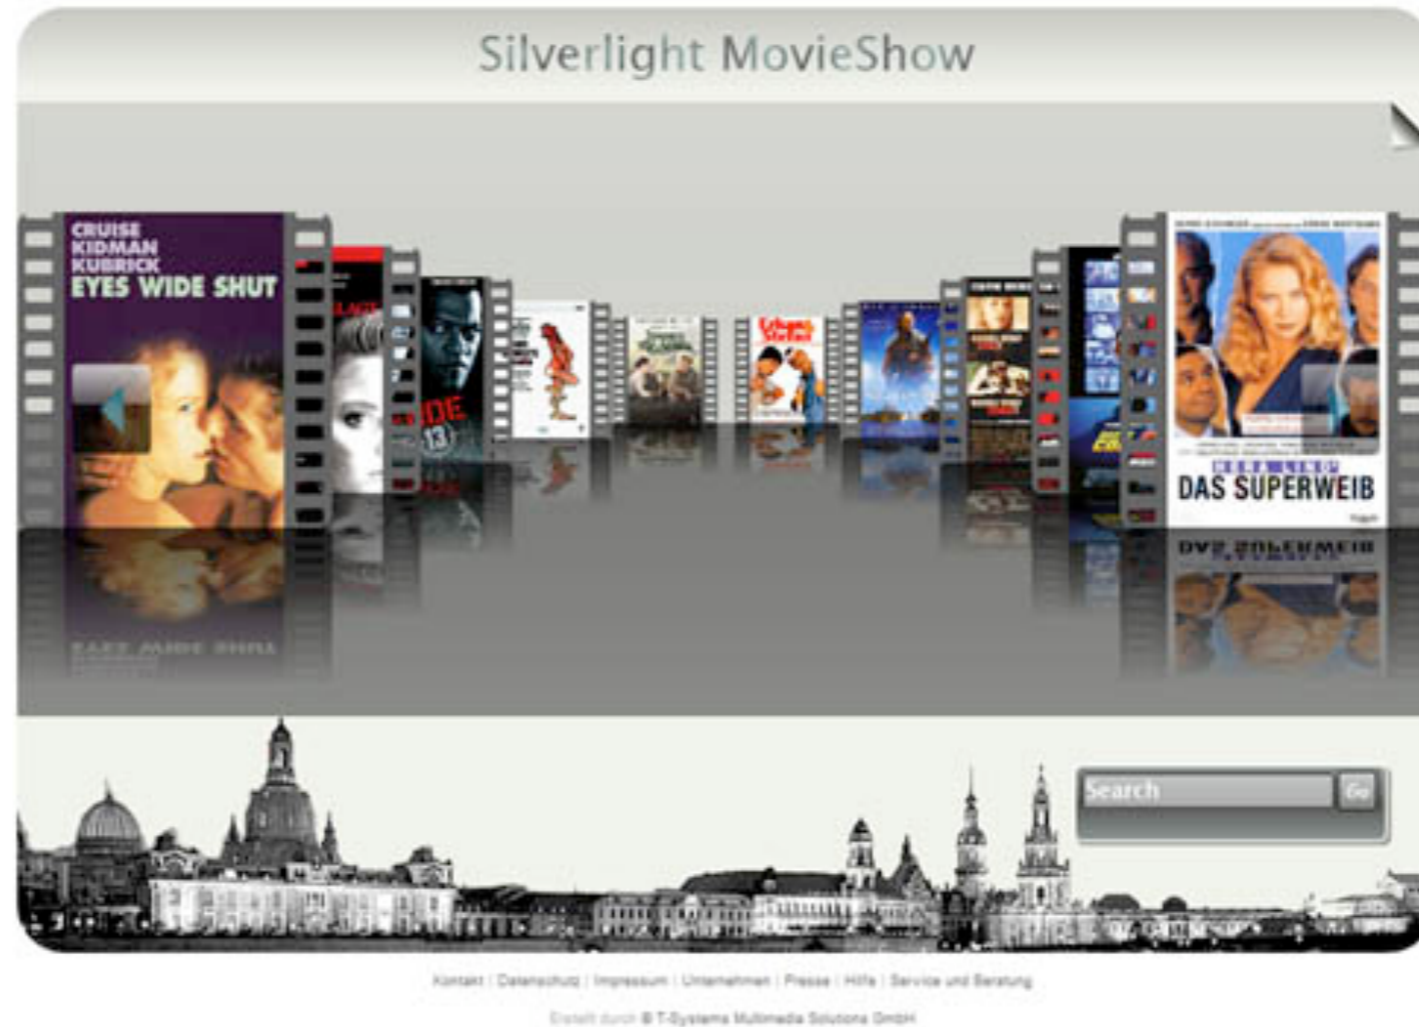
Silverlight MovieShow

CRUISE
KIDMAN
KUBRICK
EYES WIDE SHUT

DAS SUPERWEIB

Search
Go

Kontakt | Datenschutz | Impressum | Unternehmen | Presse | Hilfe | Service und Beratung

Erstellt durch © T-Systems Multimedia Solutions GmbH